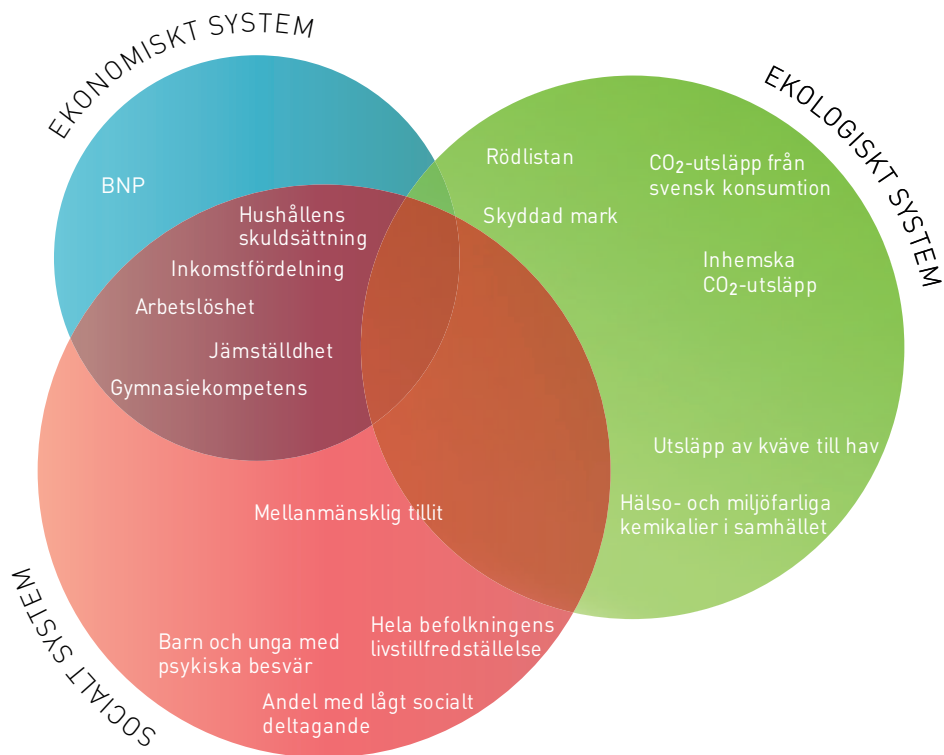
EKONOMISKT SYSTEM

EKOLOGISKT SYSTEM

SOCIALT SYSTEM

BNP

Hushållens skuldsättning

Inkomstfördelning

Arbetslöshet

Jämställdhet

Gymnasiekompetens

Rödlistan

Skyddad mark

$CO_2$-utsläpp från svensk konsumtion

Inhemska $CO_2$-utsläpp

Utsläpp av kväve till hav

Hälso- och miljöfarliga kemikalier i samhället

Mellanmänsklig tillit

Barn och unga med psykiska besvär

Hela befolkningens livstillfredställelse

Andel med lågt socialt deltagande